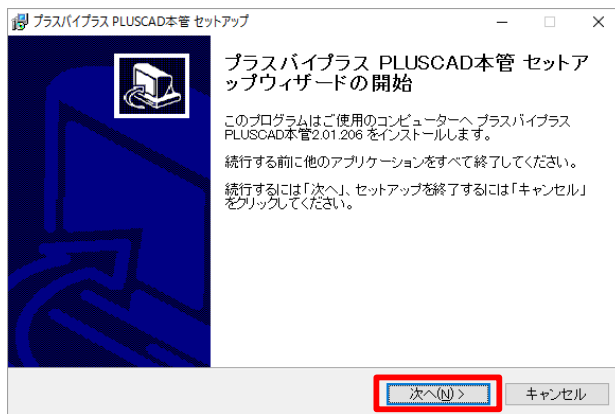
プラスバイプラス PLUSCAD本管 セットアップ

プラスバイプラス PLUSCAD本管 セットアップウィザードの開始

このプログラムはご使用のコンピューターへ プラスバイプラス PLUSCAD本管2.01.206 をインストールします。

続行する前に他のアプリケーションをすべて終了してください。

続行するには「次へ」、セットアップを終了するには「キャンセル」をクリックしてください。

次へ(N) >

キャンセル